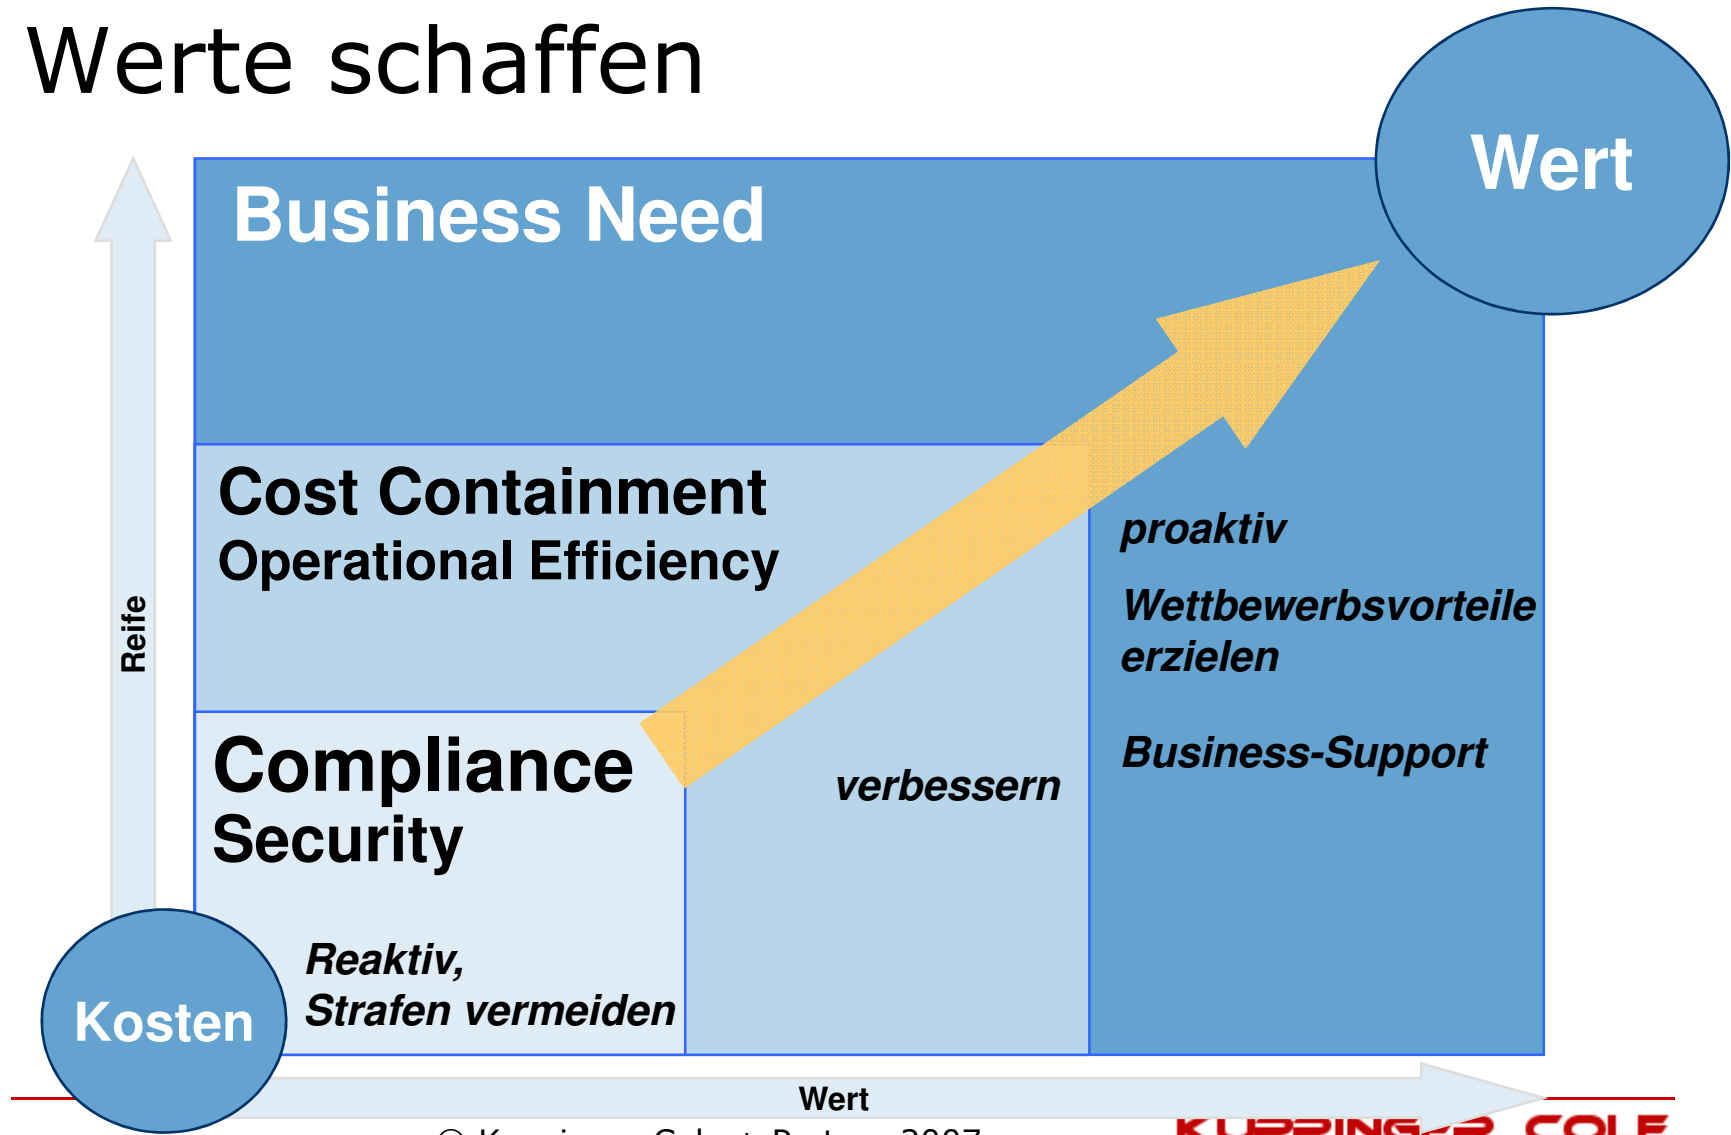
Werte schaffen

Wert

Business Need

Cost Containment
Operational Efficiency

proaktiv

Wettbewerbsvorteile erzielen

Business-Support

Compliance
Security

verbessern

Reife

Kosten

Reaktiv,
Strafen vermeiden

Wert

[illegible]

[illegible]